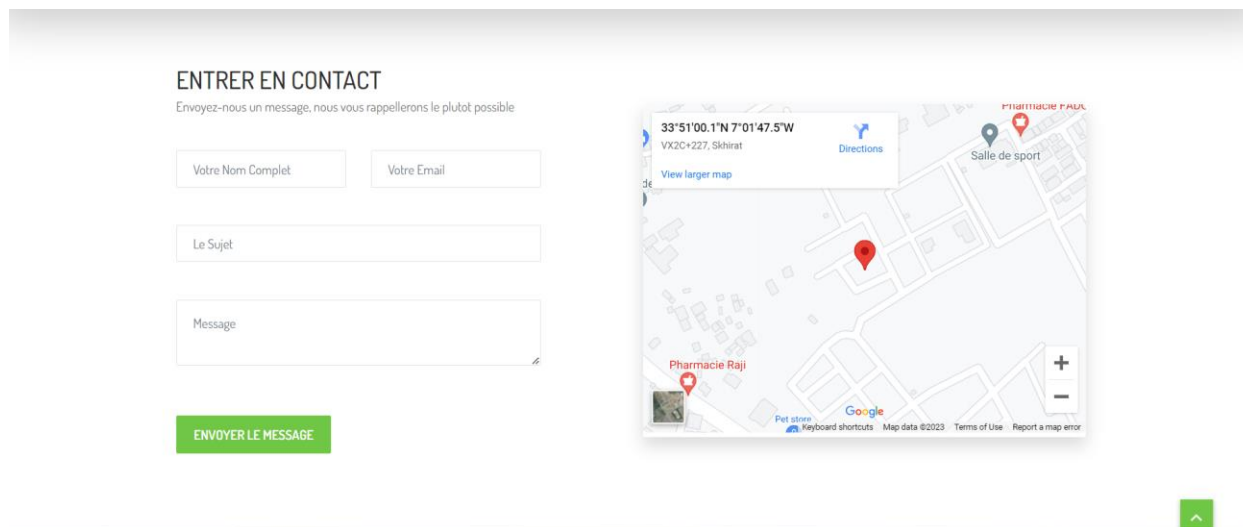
ENTRER EN CONTACT

Envoyez-nous un message, nous vous rappellerons le plutot possible

Votre Nom Complet

Votre Email

Le Sujet

Message

ENVOYER LE MESSAGE

33°51'00.1"N 7°01'47.5"W
VX2C+227, Skhirat
Directions
View larger map

Pharmacie FADL
Salle de sport
Pharmacie Raji
Pet store
Google
+
−
Keyboard shortcuts Map data ©2023 Terms of Use Report a map error